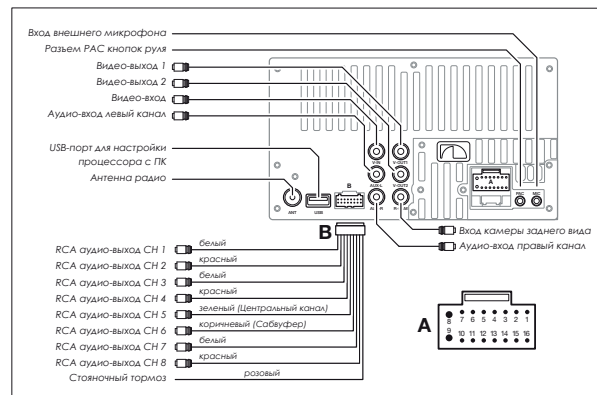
Вход внешнего микрофона
Разъем PAC кнопок руля
Видео-выход 1
Видео-выход 2
Видео-вход
Аудио-вход левый канал
USB-порт для настройки процессора с ПК
Антенна радио

ANT
USB
B
V-OUT1
V-OUT2
AUX-L
AUX-R
V-IN
R-IN
PAC
MIC

Вход камеры заднего вида
Аудио-вход правый канал

B

RCA аудио-выход CH 1 белый
RCA аудио-выход CH 2 красный
RCA аудио-выход CH 3 белый
RCA аудио-выход CH 4 красный
RCA аудио-выход CH 5 зеленый (Центральный канал)
RCA аудио-выход CH 6 коричневый (Сабвуфер)
RCA аудио-выход CH 7 белый
RCA аудио-выход CH 8 красный
Стояночный тормоз розовый

A
8 7 6 5 4 3 2 1
9 10 11 12 13 14 15 16